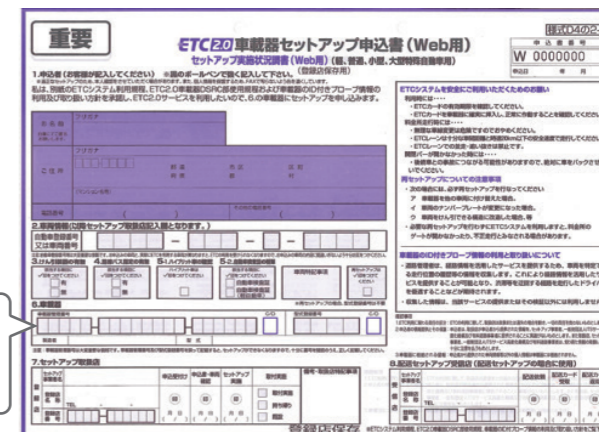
重要

ETC2.0車載器セットアップ申込書（Web用）

セットアップ実施状況調書（Web用）（軽、普通、小型、大型特殊自動車用）

様式D4の2

W 0000000

1.申込者（お客様が記入してください）※黒のボールペンで強く記入して下さい。（登録店保存用）

2.車両情報（自動車検査証記入例と同じように記入してください）

3.

4.

5.

6.車載器

7.セットアップ取扱店

8.配送セットアップ受託店（配送セットアップの場合に使用）

ETCシステムを安全にご利用いただくためのお願い

再セットアップについての注意事項

車載器のID付きプローブ情報の利用と取り扱いについて

登録店保存